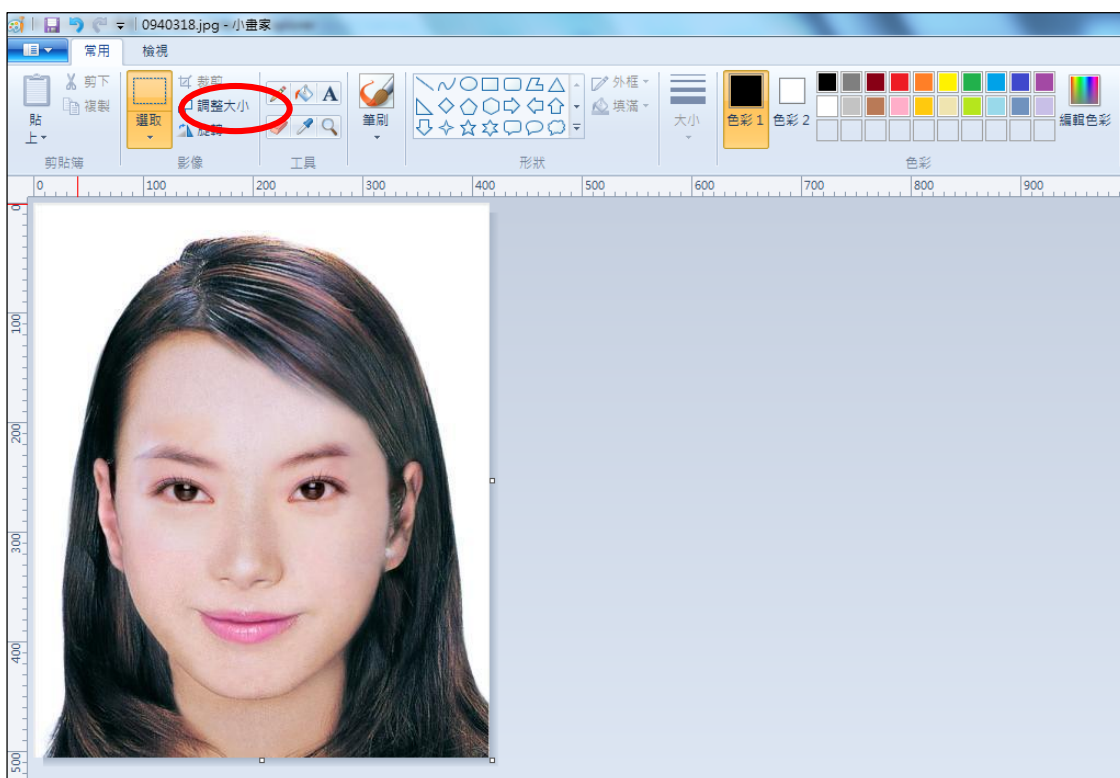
0940318.jpg - 小畫家

常用 檢視

貼上 剪下 複製 剪貼簿

選取 裁剪 調整大小 旋轉 影像

工具

筆刷

外框 填滿 形狀

大小

色彩 1 色彩 2 編輯色彩 色彩

0 100 200 300 400 500 600 700 800 900

100 200 300 400 500